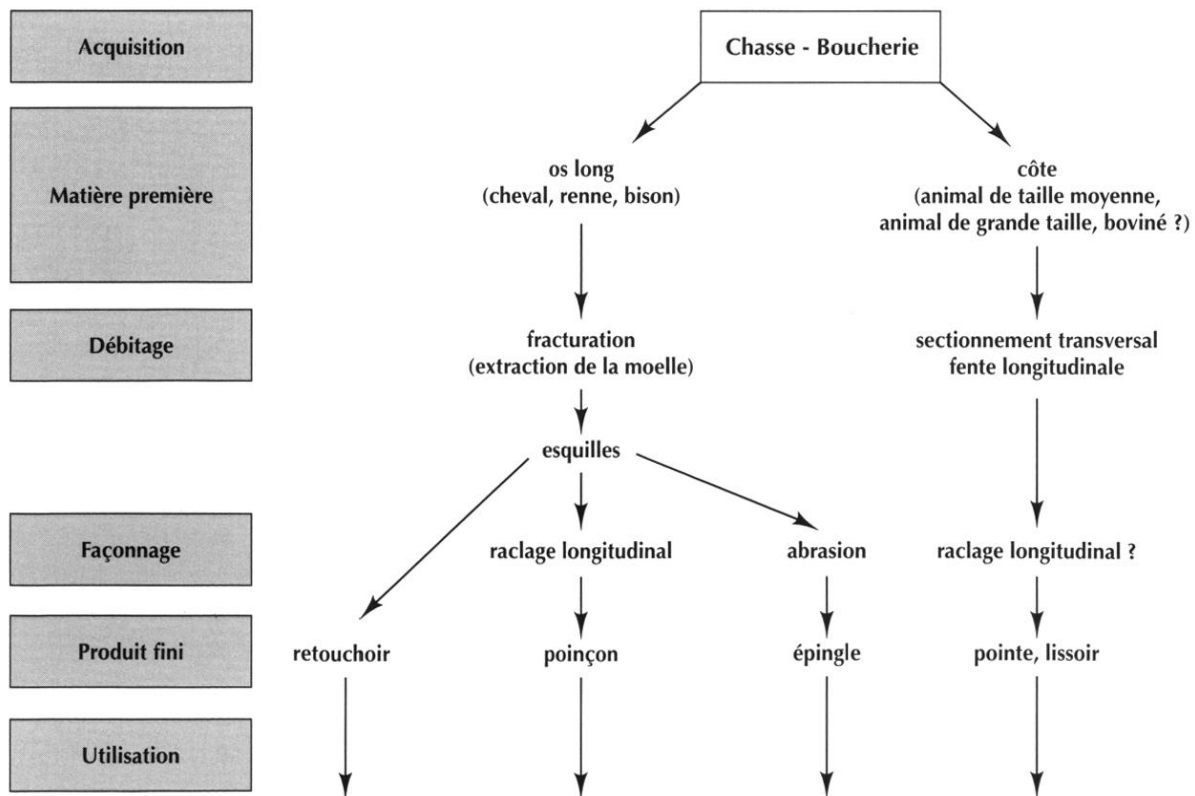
Acquisition

Chasse - Boucherie

Matière première

os long
(cheval, renne, bison)

côte
(animal de taille moyenne, animal de grande taille, boviné ?)

Débitage

fracturation
(extraction de la moelle)

sectionnement transversal
fente longitudinale

esquilles

Façonnage

raclage longitudinal

abrasion

raclage longitudinal ?

Produit fini

retouchoir

poinçon

épingle

pointe, lissoir

Utilisation